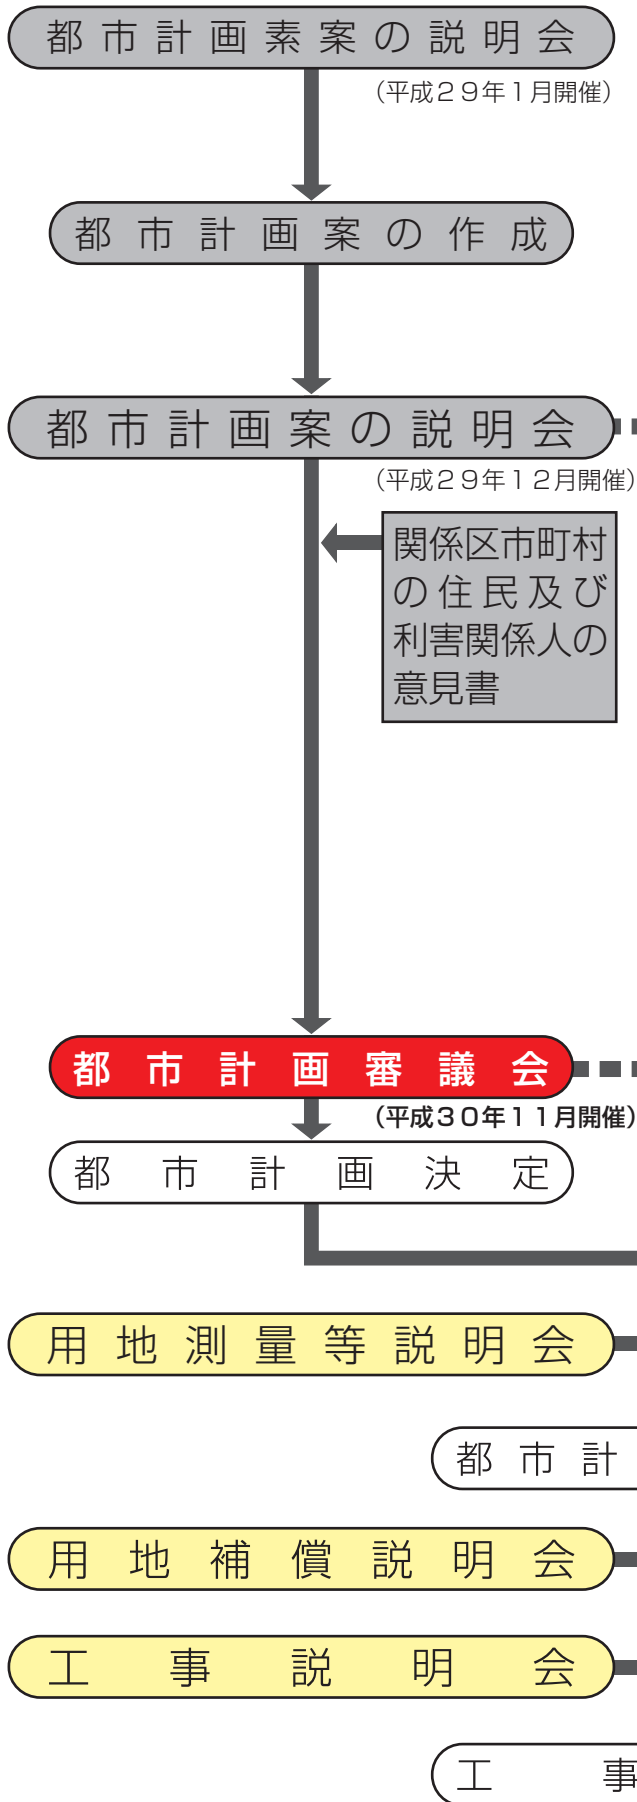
都市計画素案の説明会
（平成２９年１月開催）

都市計画案の作成

都市計画案の説明会
（平成２９年１２月開催）

関係区市町村の住民及び利害関係人の意見書

都市計画審議会
（平成３０年１１月開催）

都市計画決定

用地測量等説明会

都市計

用地補償説明会

工事説明会

工事